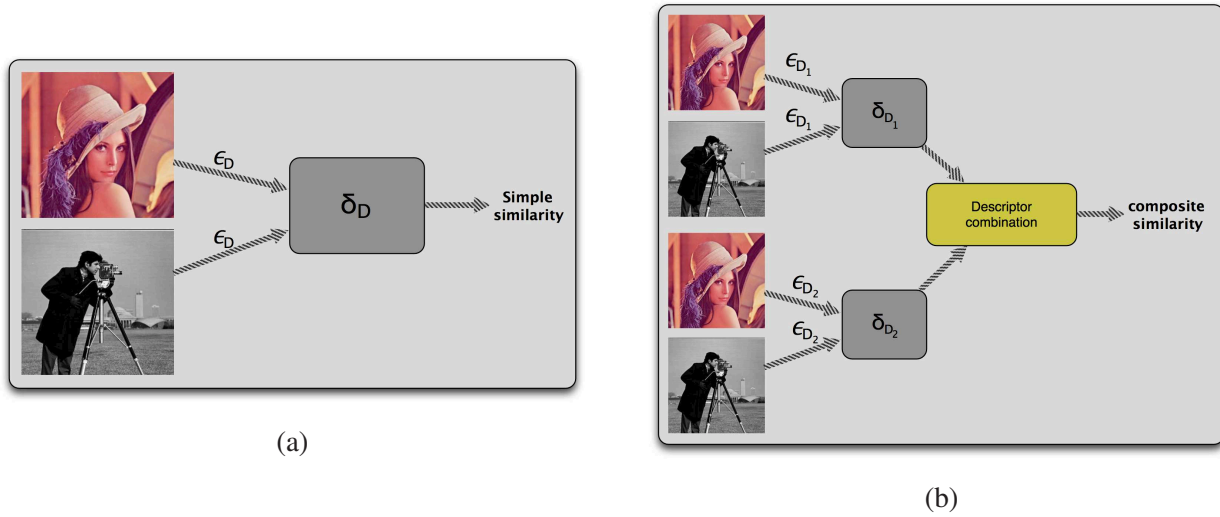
$\epsilon_D$

$\epsilon_D$

$\delta_D$

Simple similarity

(a)

$\epsilon_{D_1}$

$\epsilon_{D_1}$

$\delta_{D_1}$

Descriptor combination

composite similarity

$\epsilon_{D_2}$

$\epsilon_{D_2}$

$\delta_{D_2}$

(b)